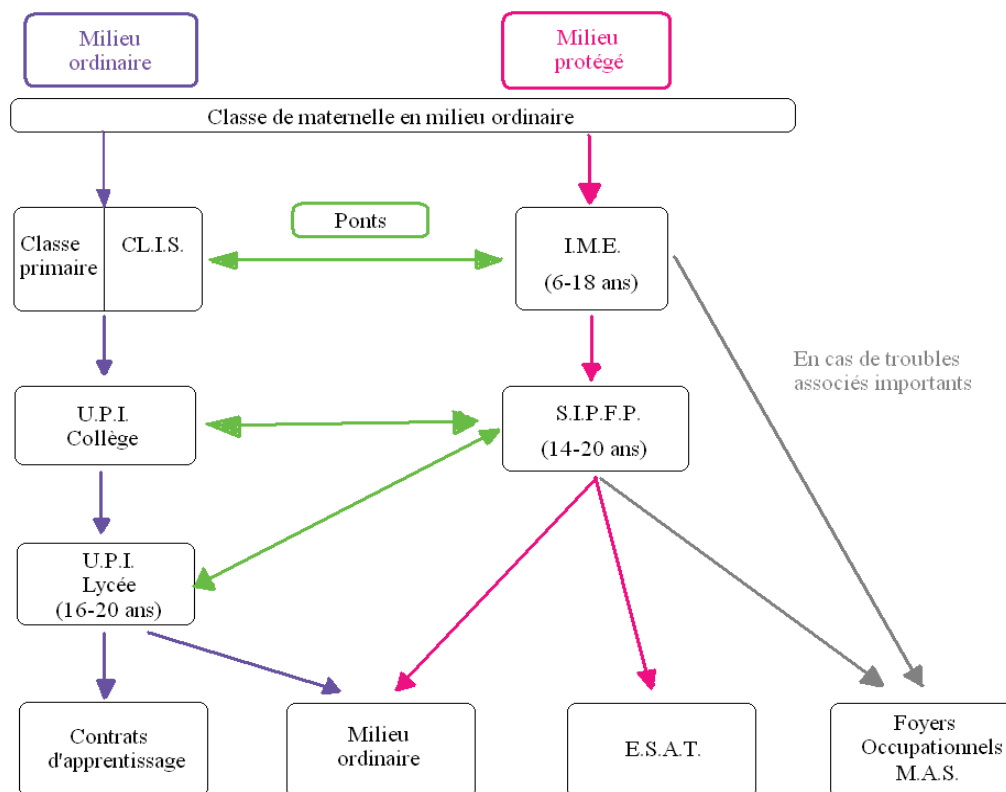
Milieu ordinaire

Milieu protégé

Classe de maternelle en milieu ordinaire

Classe primaire

CL.I.S.

Ponts

I.M.E.
(6-18 ans)

En cas de troubles associés importants

U.P.I.
Collège

S.I.P.F.P.
(14-20 ans)

U.P.I.
Lycée
(16-20 ans)

Contrats d'apprentissage

Milieu ordinaire

E.S.A.T.

Foyers Occupationnels
M.A.S.